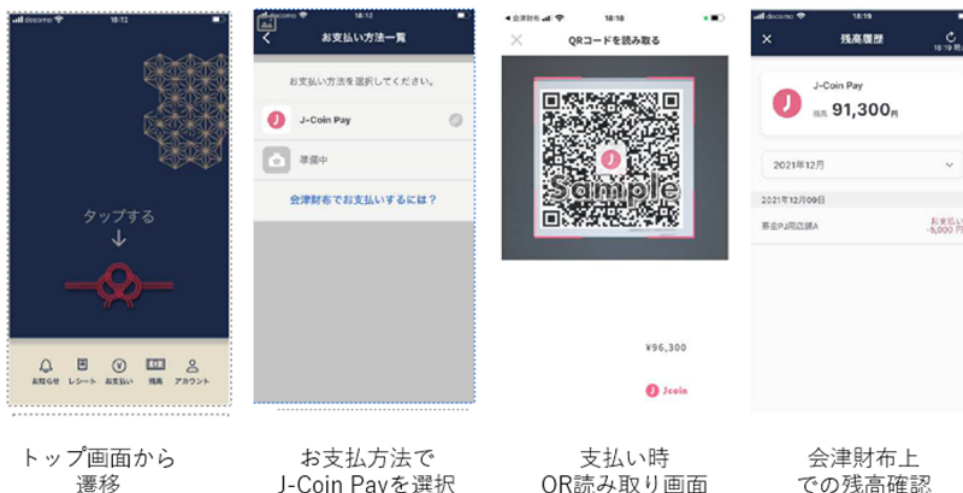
docomo 18:12

タップする
↓

お知らせ レシート お支払い 残高 アカウント

docomo 18:12
お支払い方法一覧
お支払い方法を選択してください。
J-Coin Pay
準備中
会津財布でお支払いするには？

会津財布 18:18
QRコードを読み取る
Sample
¥96,300
J coin

docomo 18:19
残高履歴
18:19 時点
J-Coin Pay
残高 91,300円
2021年12月
2021年12月09日
某企PJ用店舗A
お支払い -5,000 円

トップ画面から遷移

お支払方法で J-Coin Payを選択

支払い時 QR読み取り画面

会津財布上での残高確認